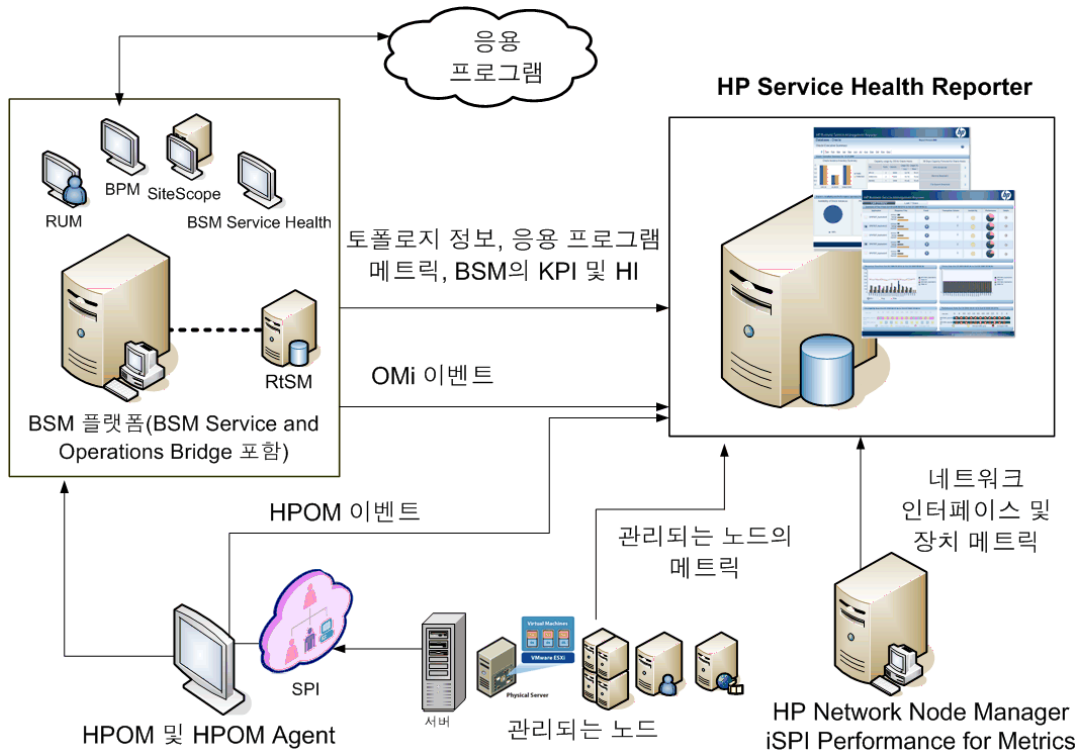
응용 프로그램

HP Service Health Reporter

RUM

BPM

SiteScope

BSM Service Health

토폴로지 정보, 응용 프로그램 메트릭, BSM의 KPI 및 HI

RtSM

OMi 이벤트

BSM 플랫폼(BSM Service and Operations Bridge 포함)

HPOM 이벤트

관리되는 노드의 메트릭

네트워크 인터페이스 및 장치 메트릭

SPI

Virtual Machines

VMware ESXi

Physical Server

서버

관리되는 노드

HPOM 및 HPOM Agent

HP Network Node Manager iSPI Performance for Metrics